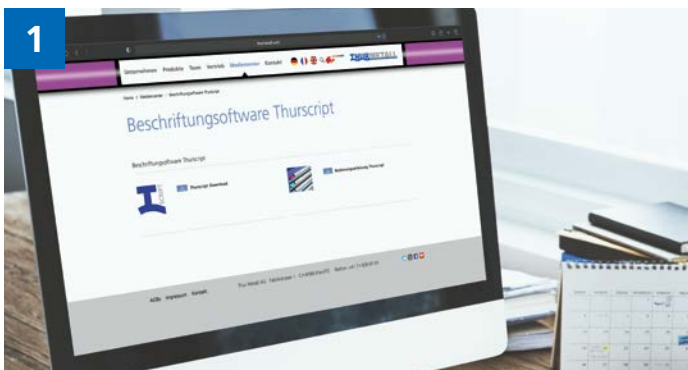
1

Unternehmen Produkte Team Vertrieb Mediencenter Kontakt

THURMETALL

Home > Medienrcenter > Beschriftungssoftware Thurscript

Beschriftungssoftware Thurscript

Beschriftungssoftware Thurscript

Thurscript Download

Bedienungsanleitung Thurscript

AGBs Impressum Kontakt

Thur Metall AG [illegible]